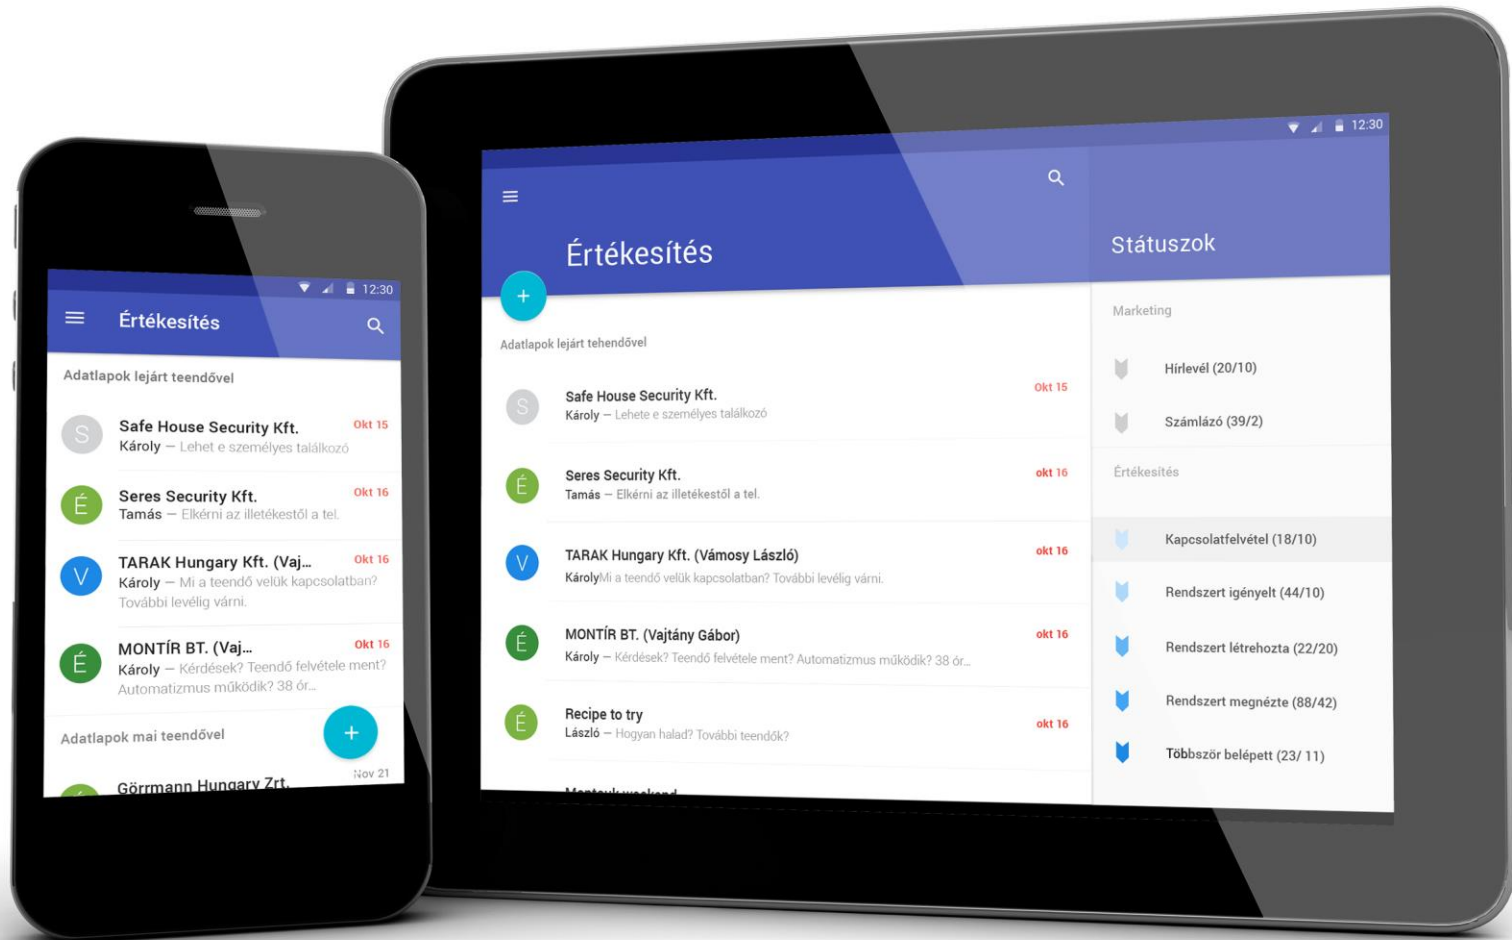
12:30

Értékesítés

Adatlapok lejárt teendővel

S Safe House Security Kft. Okt 15
Károly — Lehet e személyes találkozó

É Seres Security Kft. Okt 16
Tamás — Elkérni az illetékestől a tel.

V TARAK Hungary Kft. (Vaj... Okt 16
Károly — Mi a teendő velük kapcsolatban? További levélig várni.

É MONTÍR BT. (Vaj... Okt 16
Károly — Kérdések? Teendő felvétele ment? Automatizmus működik? 38 ór...

Adatlapok mai teendővel

+

Görrmann Hungary Zrt. Nov 21

12:30

Értékesítés

+

Adatlapok lejárt tehendővel

S Safe House Security Kft. Okt 15
Károly — Lehete e személyes találkozó

É Seres Security Kft. okt 16
Tamás — Elkérni az illetékestől a tel.

V TARAK Hungary Kft. (Vámosy László) okt 16
KárolyMi a teendő velük kapcsolatban? További levélig várni.

É MONTÍR BT. (Vajtány Gábor) okt 16
Károly — Kérdések? Teendő felvétele ment? Automatizmus működik? 38 ór...

É Recipe to try okt 16
László — Hogyan halad? További teendők?

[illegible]

Státuszok

Marketing

Hírlevél (20/10)

Számlázó (39/2)

Értékesítés

Kapcsolatfelvétel (18/10)

Rendszert igényelt (44/10)

Rendszert létrehozta (22/20)

Rendszert megnézte (88/42)

Többször belépett (23/ 11)